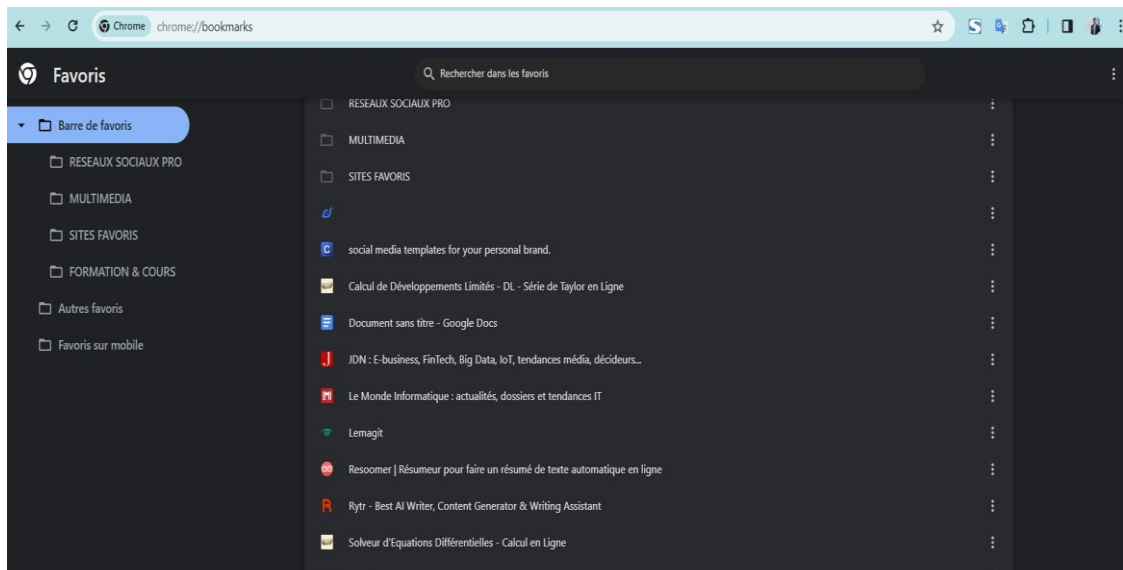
Chrome chrome://bookmarks

Favoris

Rechercher dans les favoris

Barre de favoris
RESEAUX SOCIAUX PRO
MULTIMEDIA
SITES FAVORIS
FORMATION & COURS
Autres favoris
Favoris sur mobile

RESEAUX SOCIAUX PRO
MULTIMEDIA
SITES FAVORIS
social media templates for your personal brand.
Calcul de Développements Limités - DL - Série de Taylor en Ligne
Document sans titre - Google Docs
JDN : E-business, FinTech, Big Data, IoT, tendances média, décideurs...
Le Monde Informatique : actualités, dossiers et tendances IT
Lemagit
Resoomer | Résumeur pour faire un résumé de texte automatique en ligne
Rytr - Best AI Writer, Content Generator & Writing Assistant
Solveur d'Equations Différentielles - Calcul en Ligne